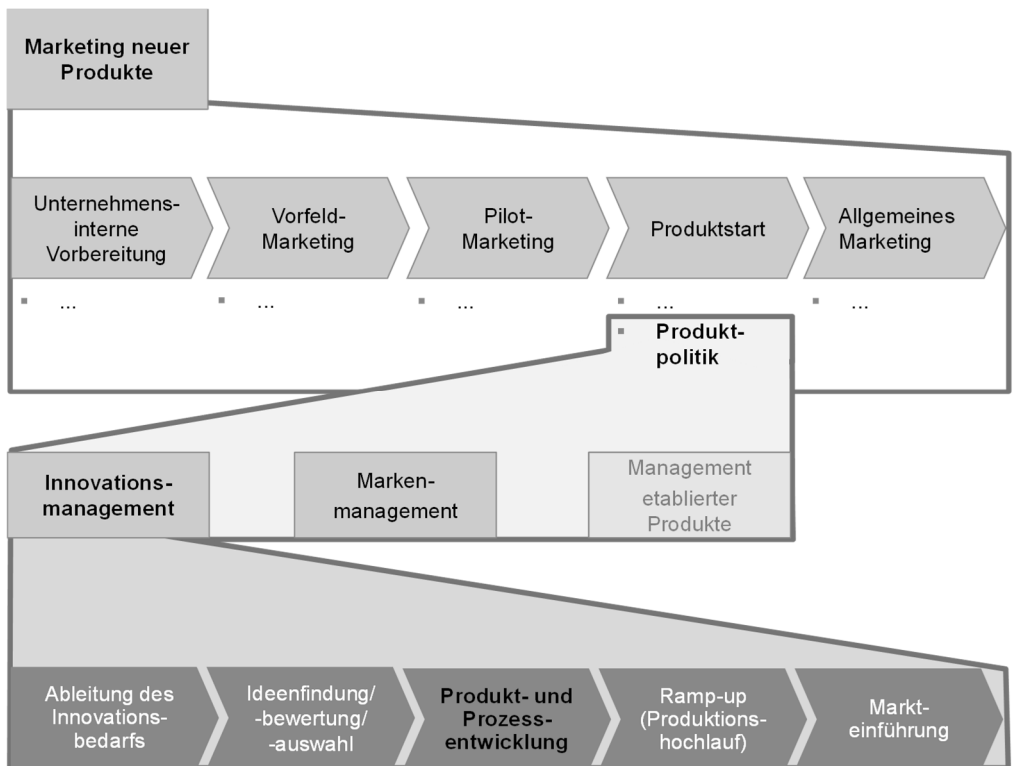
Marketing neuer Produkte

Unternehmensinterne Vorbereitung

Vorfeld-Marketing

Pilot-Marketing

Produktstart

Allgemeines Marketing

▪ ...

▪ ...

▪ ...

▪ ...

▪ Produktpolitik

▪ ...

Innovationsmanagement

Markenmanagement

Management etablierter Produkte

Ableitung des Innovationsbedarfs

Ideenfindung/ -bewertung/ -auswahl

Produkt- und Prozessentwicklung

Ramp-up (Produktionshochlauf)

Markteinführung